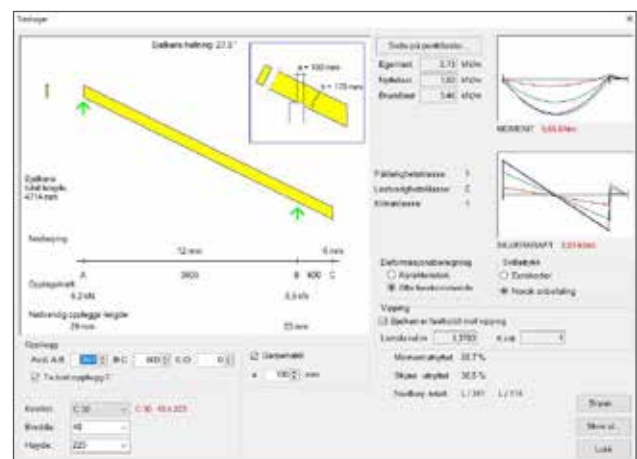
Takbjelke

Bjelkens helning 27.5°

a = 100 mm
b = 170 mm

Bjelkens total lengde, 4714 mm

Nedbøying

12 mm

6 mm

A

3800

B 400 C

Opplagerkraft

6.2 kN

6.6 kN

Nødvendig opplegg lengde

29 mm

33 mm

Opplegg

Avst. A-B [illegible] B-C 400 C-D 0

Ta bort opplegg?

Gerberskjøt

a 100 mm

Kvalitet C30 C30 48 x 223

Bredde 48

Høyde 223

Snølast på pulttaket...

Egenlast 3.73 kN/m

Nyttelast 1.60 kN/m

Bruddlast 3.46 kN/m

MOMENT 5.65 kNm

Fuktighetsklasse 1

Lastvarighetsklasse 2

Klimaklasse 1

SKJÆRKRAFT 5.83 kN

Deformasjonsberegning
Korttidseffekt
Etter kryptendeformasjon

Snølaster
Eurokoder
Norsk anbefaling

Vipping
Bjelken er fastholdt mot vipping

Lomda rel,m 1.3153 K,crit 1

Momentutnyttelse 38.7 %

Skjær utnyttel 30.5 %

Nedbøy. tekst L / 381 L / 114

Skriv

Mer ut...

Lukk